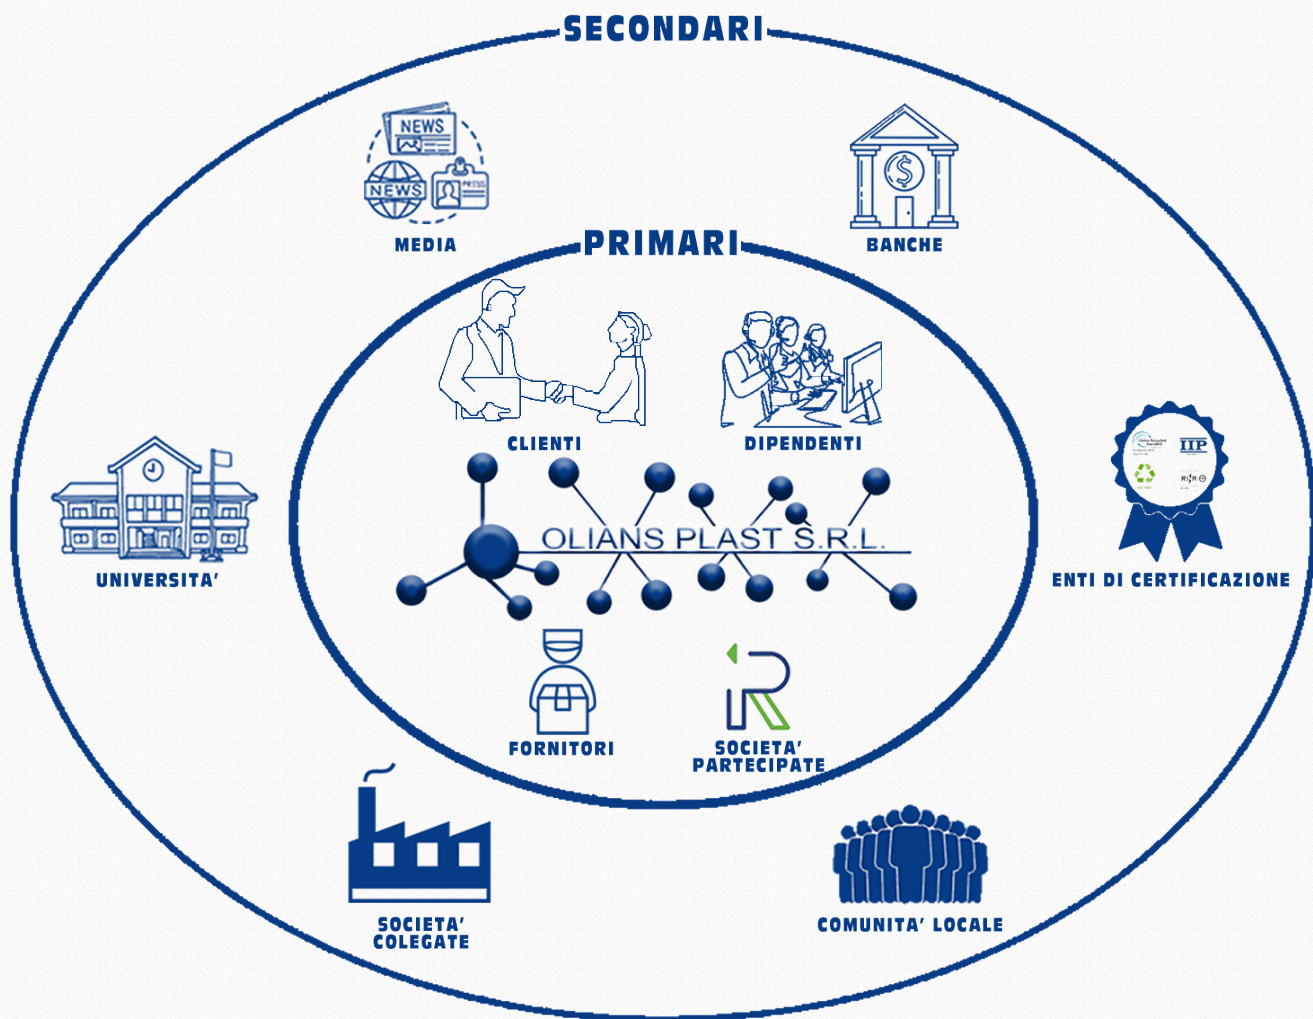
SECONDARI

NEWS
NEWS
PRESS
MEDIA

BANCHE

PRIMARI

CLIENTI

DIPENDENTI

UNIVERSITA'

IIP

ENTI DI CERTIFICAZIONE

OLIANS PLAST S.R.L.

FORNITORI

SOCIETA' PARTECIPATE

SOCIETA' COLEGATE

COMUNITA' LOCALE